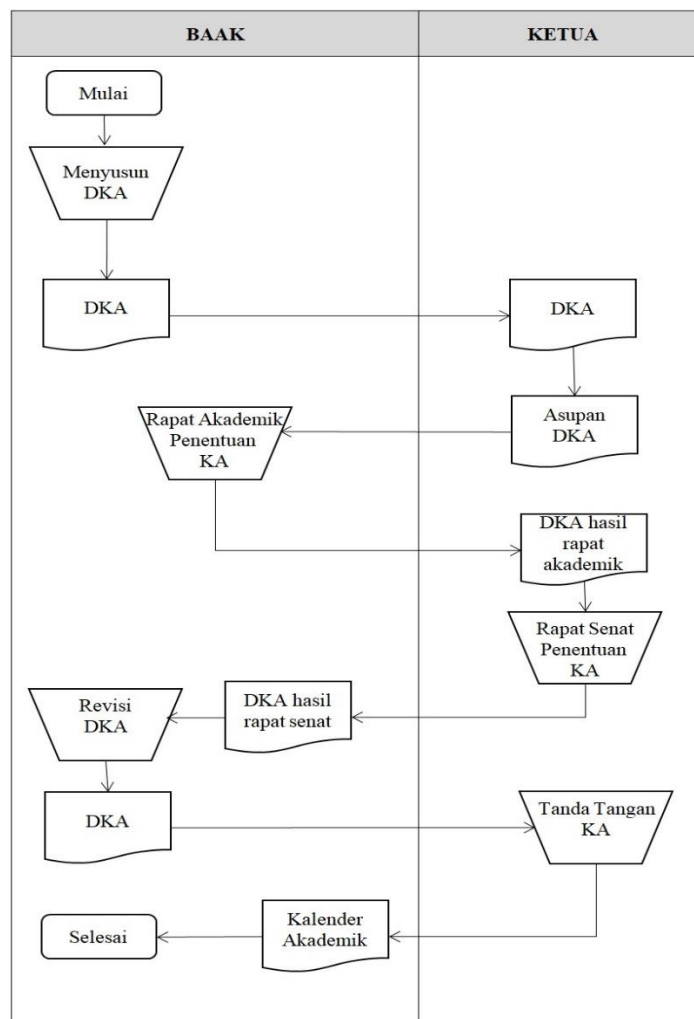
BAAK

KETUA

Mulai

Menyusun DKA

DKA

DKA

Asupan DKA

Rapat Akademik Penentuan KA

DKA hasil rapat akademik

Rapat Senat Penentuan KA

Revisi DKA

DKA hasil rapat senat

DKA

Tanda Tangan KA

Selesai

Kalender Akademik